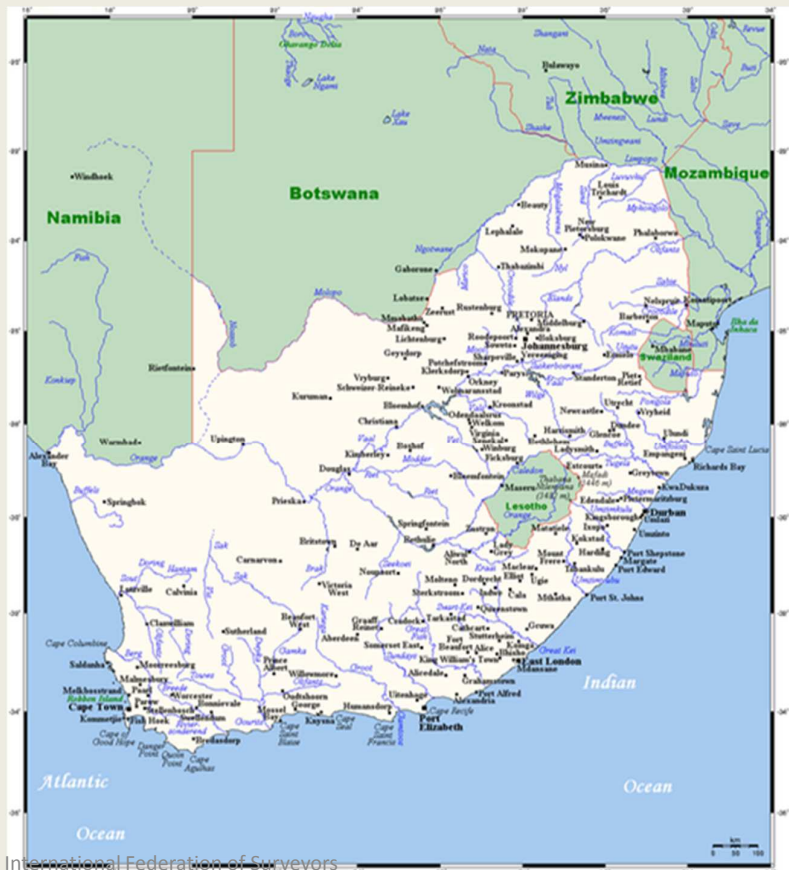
Zimbabwe
Mozambique
Botswana
Namibia
Bulawayo
Windhoek
Lake Ngami
Lake Xau
Okavango Delta
Musina
Louis Trichardt
Beauty
Lephalale
Polokwane
Mokopane
Phalaborwa
Thabazimbi
Gaborone
Lobatse
Mmabatho
Mafikeng
Zeerust
Rustenburg
PRETORIA
Middelburg
Johannesburg
Nelspruit
Komatipoort
Maputo
Barberton
Mbabane
Swaziland
Lichtenburg
Soweto
Vereeniging
Sharpeville
Potchefstroom
Klerksdorp
Ermelo
Standerton
Piet Retief
Vryburg
Schweizer-Reineke
Kuruman
Orkney
Wolmaransstad
Kroonstad
Utrecht
Vryheid
Newcastle
Ulundi
Christiana
Bloemhof
Odendaalsrus
Welkom
Virginia
Ficksburg
Harrismith
Ladysmith
Dundee
Riettfontein
Upington
Warmbad
Alexander Bay
Kimberley
Boshof
Bethlehem
Estcourt
Cape Saint Lucia
Richards Bay
Empangeni
Greytown
Douglas
Bloemfontein
Maseru
Lesotho
Thabana Ntlenyana (3482 m)
Pietermaritzburg
KwaDukuza
Durban
Umlazi
Springbok
Prieska
Springfontein
Bethulie
Kokstad
Harding
Port Shepstone
Margate
Port Edward
Britstown
De Aar
Carnarvon
Victoria West
Noupoort
Aliwal North
Lady Grey
Maclear
Mount Frere
Umtata
Port St. Johns
Lutzville
Calvinia
Middelburg
Molteno
Dordrecht
Elliot
Queenstown
Sterkstroom
Mthatha
Clanwilliam
Sutherland
Beaufort West
Graaff Reinet
Cradock
Aberdeen
Somerset East
Fort Beaufort
Cathcart
Stutterheim
Alice
King William's Town
East London
Mdantsane
Gcuwa
Cape Columbine
Saldanha
Moorreesburg
Malmesbury
Worcester
Prince Albert
Willowmore
Oudtshoorn
Grahamstown
Port Alfred
Melkbosstrand
Robben Island
Cape Town
Paarl
Stellenbosch
Swellendam
Riversdale
George
Mossel Bay
Knysna
Humansdorp
Uitenhage
Port Elizabeth
Kommetjie
Fish Hoek
Bredasdorp
Cape of Good Hope
Cape Agulhas
Cape Recife
Cape St. Francis
Indian
Ocean
Atlantic
Ocean
Orange
Vaal
Limpopo
Molopo
Nossob
Fish
Sak
Great Kei
Tugela
International Federation of Surveyors